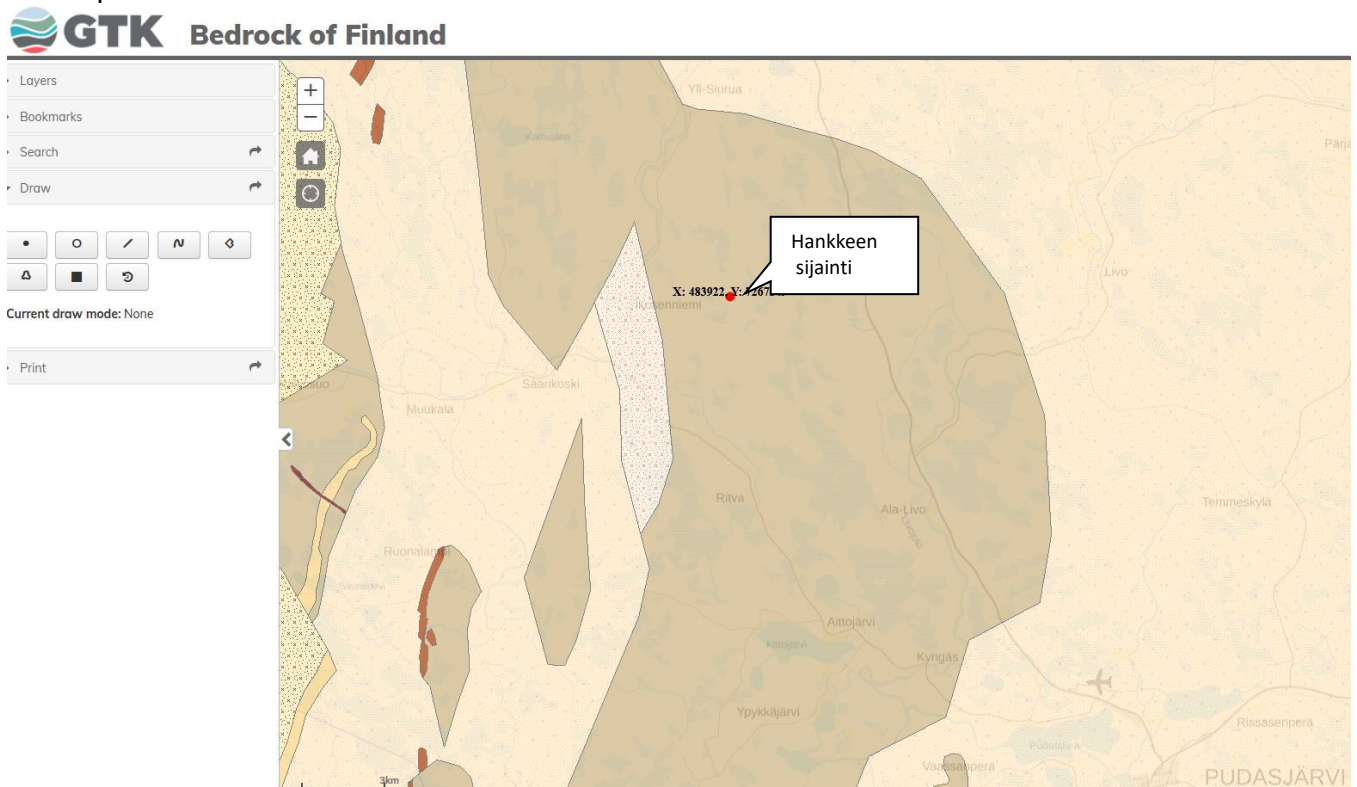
GTK Bedrock of Finland

Layers
Bookmarks
Search
Draw

Current draw mode: None

Print

+
−

Yli-Siurua
Kalliojärvi
Pärjä
Hankkeen sijainti
X: 483922 Y: 7267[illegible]
Ikosenniemi
Livo
Saarikoski
Muukala
Ritva
Ala-Livo
Temmeskylä
Ruonalampi
Saarisuo
Aittojärvi
Aittojärvi
Kyngäs
Ypykkäjärvi
Rissasenperä
Pudasjärvi
Vaarasenperä
PUDASJÄRVI
3km